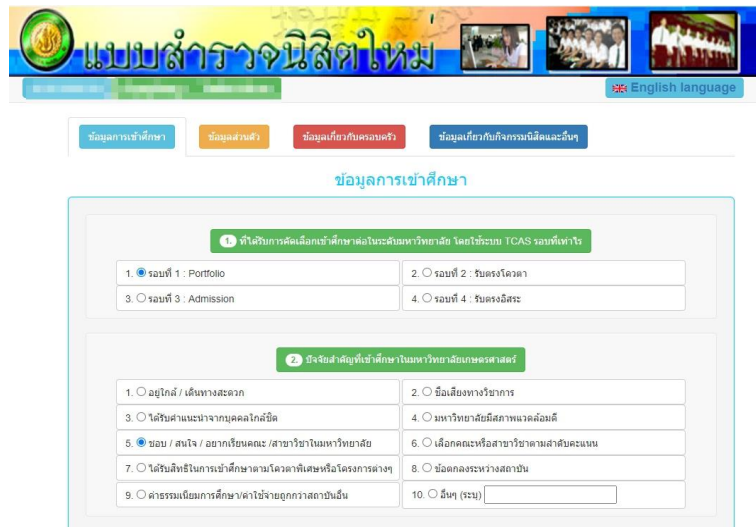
แบบสำรวจนิสิตใหม่

English language

ข้อมูลการเข้าศึกษา
ข้อมูลส่วนตัว
ข้อมูลเกี่ยวกับครอบครัว
ข้อมูลเกี่ยวกับกิจกรรมนิสิตและอื่นๆ

ข้อมูลการเข้าศึกษา

1. ที่ได้รับการคัดเลือกเข้าศึกษาต่อในระดับมหาวิทยาลัย โดยใช้ระบบ TCAS รอบที่เท่าไร

| | |
|---|---|
| 1. รอบที่ 1 : Portfolio | 2. รอบที่ 2 : รับตรงโควตา |
| 3. รอบที่ 3 : Admission | 4. รอบที่ 4 : รับตรงอิสระ |

2. ปัจจัยสำคัญที่เข้าศึกษาในมหาวิทยาลัยเกษตรศาสตร์

| | |
|---|---|
| 1. อยู่ใกล้ / เดินทางสะดวก | 2. ชื่อเสียงทางวิชาการ |
| 3. ได้รับคำแนะนำจากบุคคลใกล้ชิด | 4. มหาวิทยาลัยมีสภาพแวดล้อมดี |
| 5. ชอบ / สนใจ / อยากเรียนคณะ /สาขาวิชาในมหาวิทยาลัย | 6. เลือกคณะหรือสาขาวิชาตามลำดับคะแนน |
| 7. ได้รับสิทธิในการเข้าศึกษาตามโควตาพิเศษหรือโครงการต่างๆ | 8. ข้อตกลงระหว่างสถาบัน |
| 9. ค่าธรรมเนียมการศึกษา/ค่าใช้จ่ายถูกกว่าสถาบันอื่น | 10. อื่นๆ (ระบุ) |